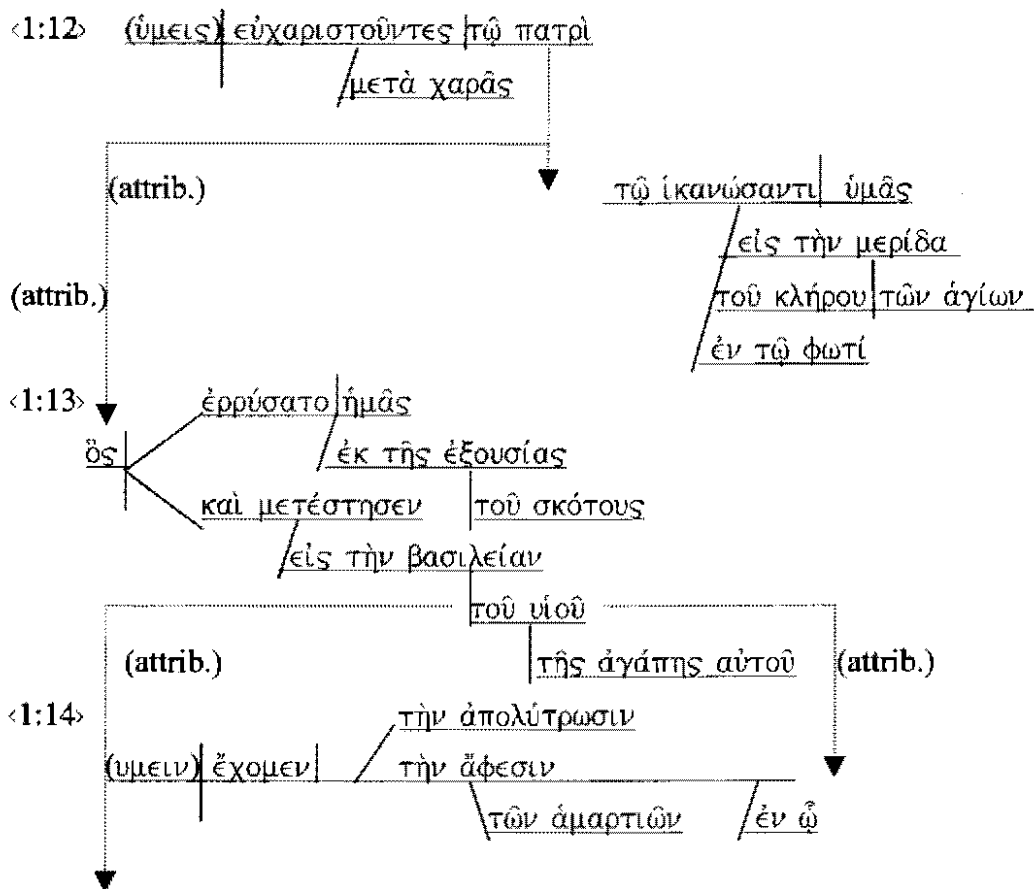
‹1:12› (ὑμεις) εὐχαριστοῦντες τῷ πατρὶ
μετὰ χαρᾶς

(attrib.)

τῷ ἱκανώσαντι ὑμᾶς
εἰς τὴν μερίδα
τοῦ κλήρου τῶν ἁγίων
ἐν τῷ φωτί

(attrib.)

‹1:13› ὃς ἐρρύσατο ἡμᾶς
ἐκ τῆς ἐξουσίας
τοῦ σκότους
καὶ μετέστησεν
εἰς τὴν βασιλείαν
τοῦ υἱοῦ
τῆς ἀγάπης αὐτοῦ

(attrib.)

(attrib.)

‹1:14› (υμειν) ἔχομεν
τὴν ἀπολύτρωσιν
τὴν ἄφεσιν
τῶν ἁμαρτιῶν
ἐν ᾧ